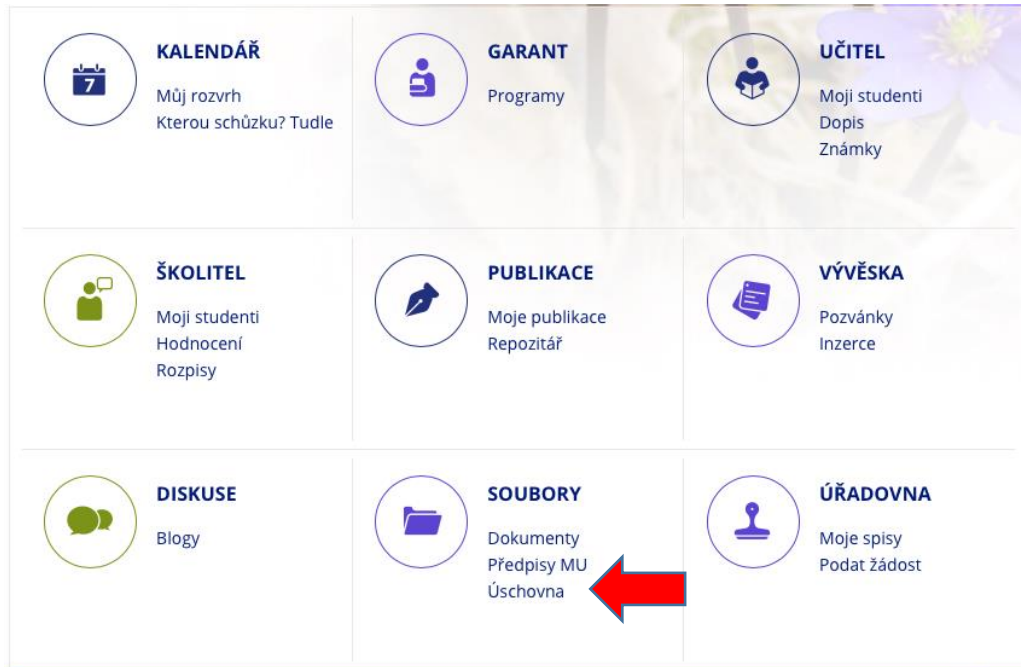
7
KALENDÁŘ
Můj rozvrh
Kterou schůzku? Tudle

GARANT
Programy

UČITEL
Moji studenti
Dopis
Známky

ŠKOLITEL
Moji studenti
Hodnocení
Rozpisy

PUBLIKACE
Moje publikace
Repozitář

VÝVĚSKA
Pozvánky
Inzerce

DISKUSE
Blogy

SOUBORY
Dokumenty
Předpisy MU
Úschovna

ÚŘADOVNA
Moje spisy
Podat žádost